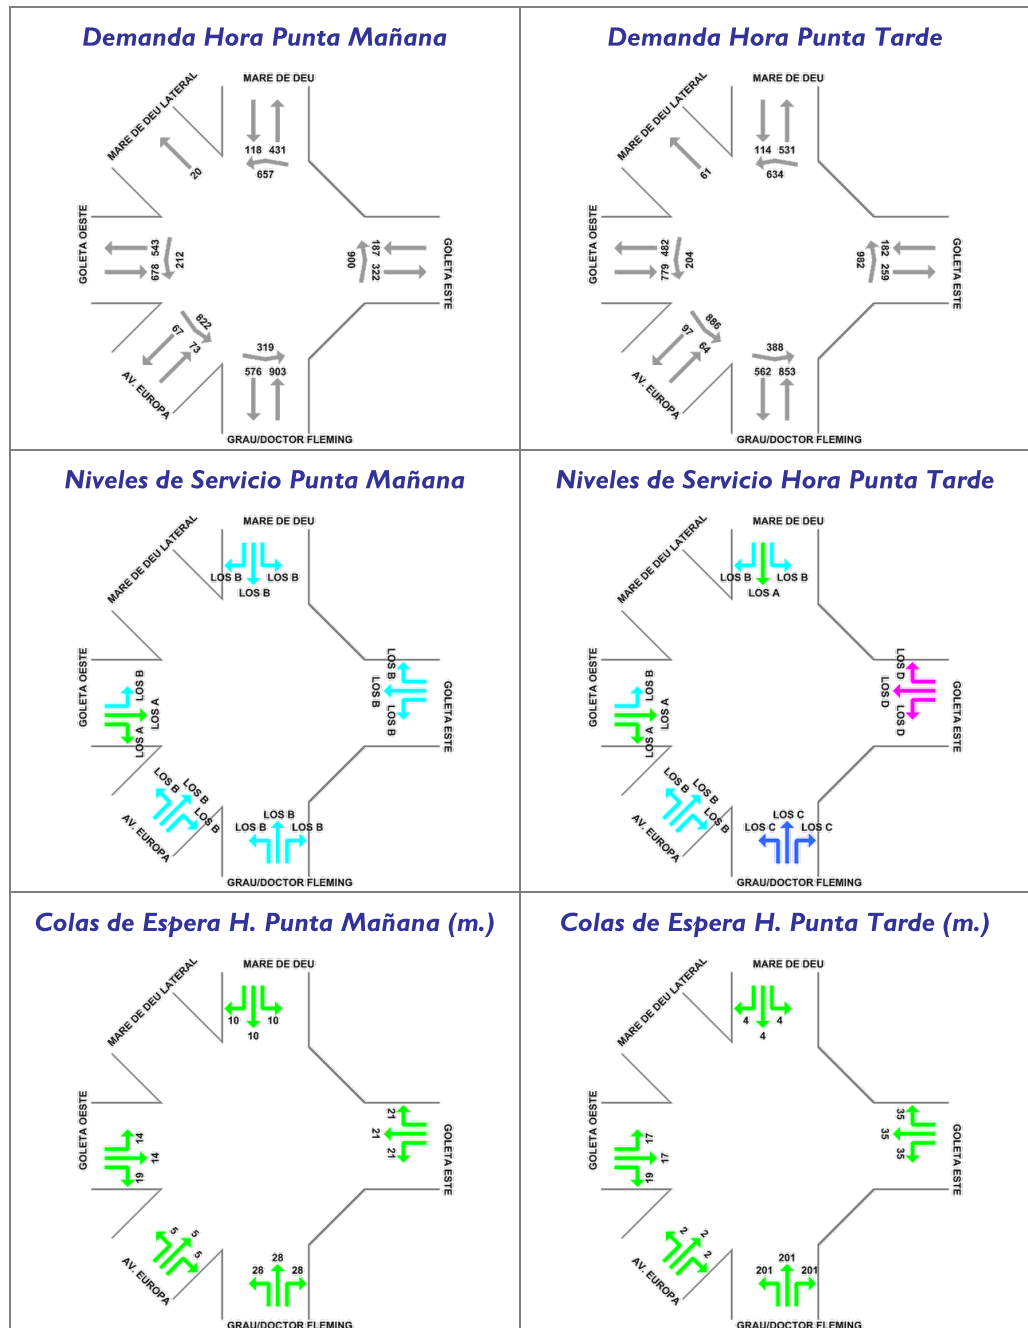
Demanda Hora Punta Mañana

MARE DE DEU
MARE DE DEU LATERAL
118 431
657
20
GOLETA OESTE
543
678 212
906
187 322
GOLETA ESTE
822
67
73
319
576 903
AV. EUROPA
GRAU/DOCTOR FLEMING

Demanda Hora Punta Tarde

MARE DE DEU
MARE DE DEU LATERAL
114 531
634
61
GOLETA OESTE
482
779 204
982
182 259
GOLETA ESTE
886
97
64
388
562 853
AV. EUROPA
GRAU/DOCTOR FLEMING

Niveles de Servicio Punta Mañana

MARE DE DEU
MARE DE DEU LATERAL
LOS B LOS B
LOS B
GOLETA OESTE
LOS B
LOS A
LOS A
LOS B
LOS B
LOS B
GOLETA ESTE
LOS B
LOS B
LOS B
LOS B
LOS B LOS B
AV. EUROPA
GRAU/DOCTOR FLEMING

Niveles de Servicio Hora Punta Tarde

MARE DE DEU
MARE DE DEU LATERAL
LOS B LOS B
LOS A
GOLETA OESTE
LOS B
LOS A
LOS A
LOS D
LOS D
LOS D
GOLETA ESTE
LOS B
LOS B
LOS B
LOS C
LOS C LOS C
AV. EUROPA
GRAU/DOCTOR FLEMING

Colas de Espera H. Punta Mañana (m.)

MARE DE DEU
MARE DE DEU LATERAL
10 10
10
GOLETA OESTE
14
14
19
21
21
21
GOLETA ESTE
5
5
5
28
28 28
AV. EUROPA
GRAU/DOCTOR FLEMING

Colas de Espera H. Punta Tarde (m.)

MARE DE DEU
MARE DE DEU LATERAL
4 4
4
GOLETA OESTE
17
17
19
35
35
35
GOLETA ESTE
2
2
2
201
201 201
AV. EUROPA
GRAU/DOCTOR FLEMING